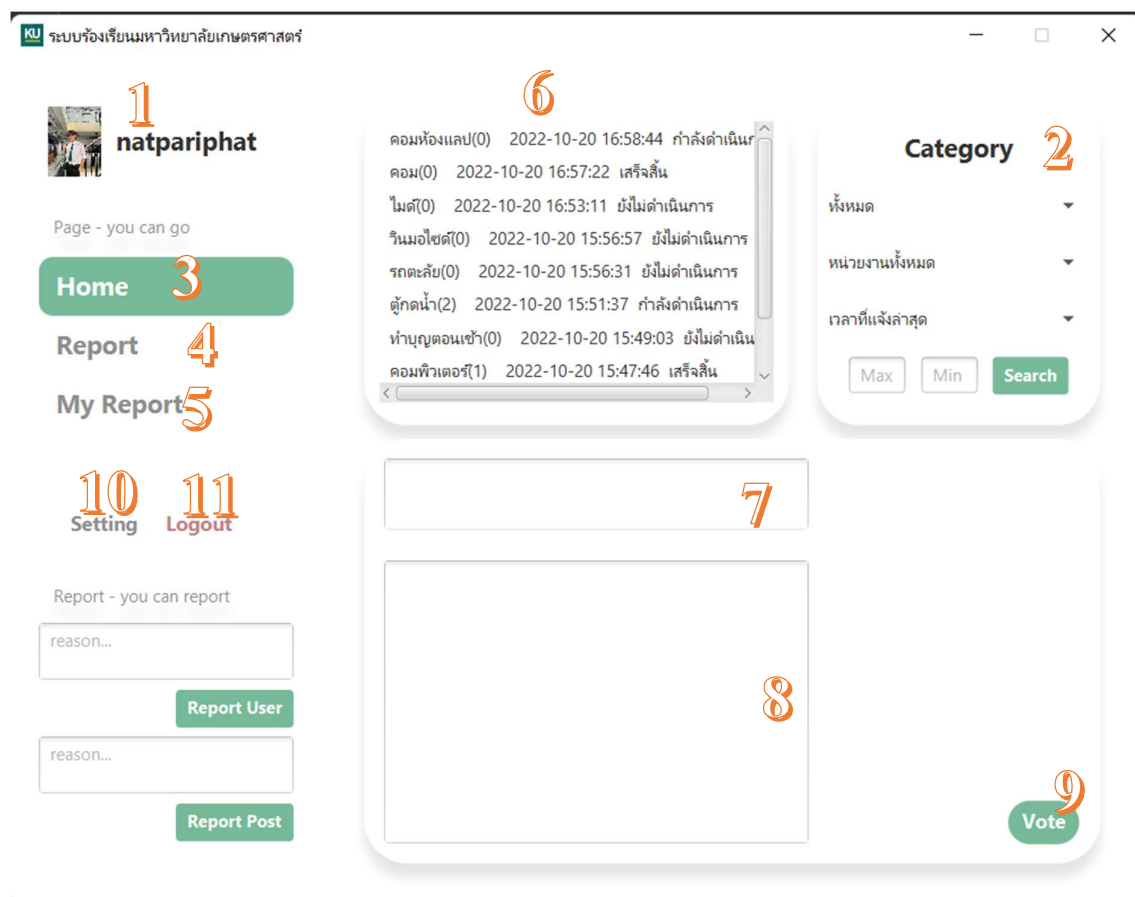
KU ระบบร้องเรียนมหาวิทยาลัยเกษตรศาสตร์

1
natpariphat

Page - you can go

Home 3

Report 4

My Report 5

10 Setting
11 Logout

Report - you can report

reason...

Report User

reason...

Report Post

6

คอมห้องแลป(0) 2022-10-20 16:58:44 กำลังดำเนินก
คอม(0) 2022-10-20 16:57:22 เสร็จสิ้น
ไมด์(0) 2022-10-20 16:53:11 ยังไม่ดำเนินการ
วินมอไซด์(0) 2022-10-20 15:56:57 ยังไม่ดำเนินการ
รถตะลัย(0) 2022-10-20 15:56:31 ยังไม่ดำเนินการ
ตู้กดน้ำ(2) 2022-10-20 15:51:37 กำลังดำเนินการ
ทำบุญตอนเช้า(0) 2022-10-20 15:49:03 ยังไม่ดำเนิน
คอมพิวเตอร์(1) 2022-10-20 15:47:46 เสร็จสิ้น

Category 2

ทั้งหมด

หน่วยงานทั้งหมด

เวลาที่แจ้งล่าสุด

Max Min Search

7

8

9
Vote